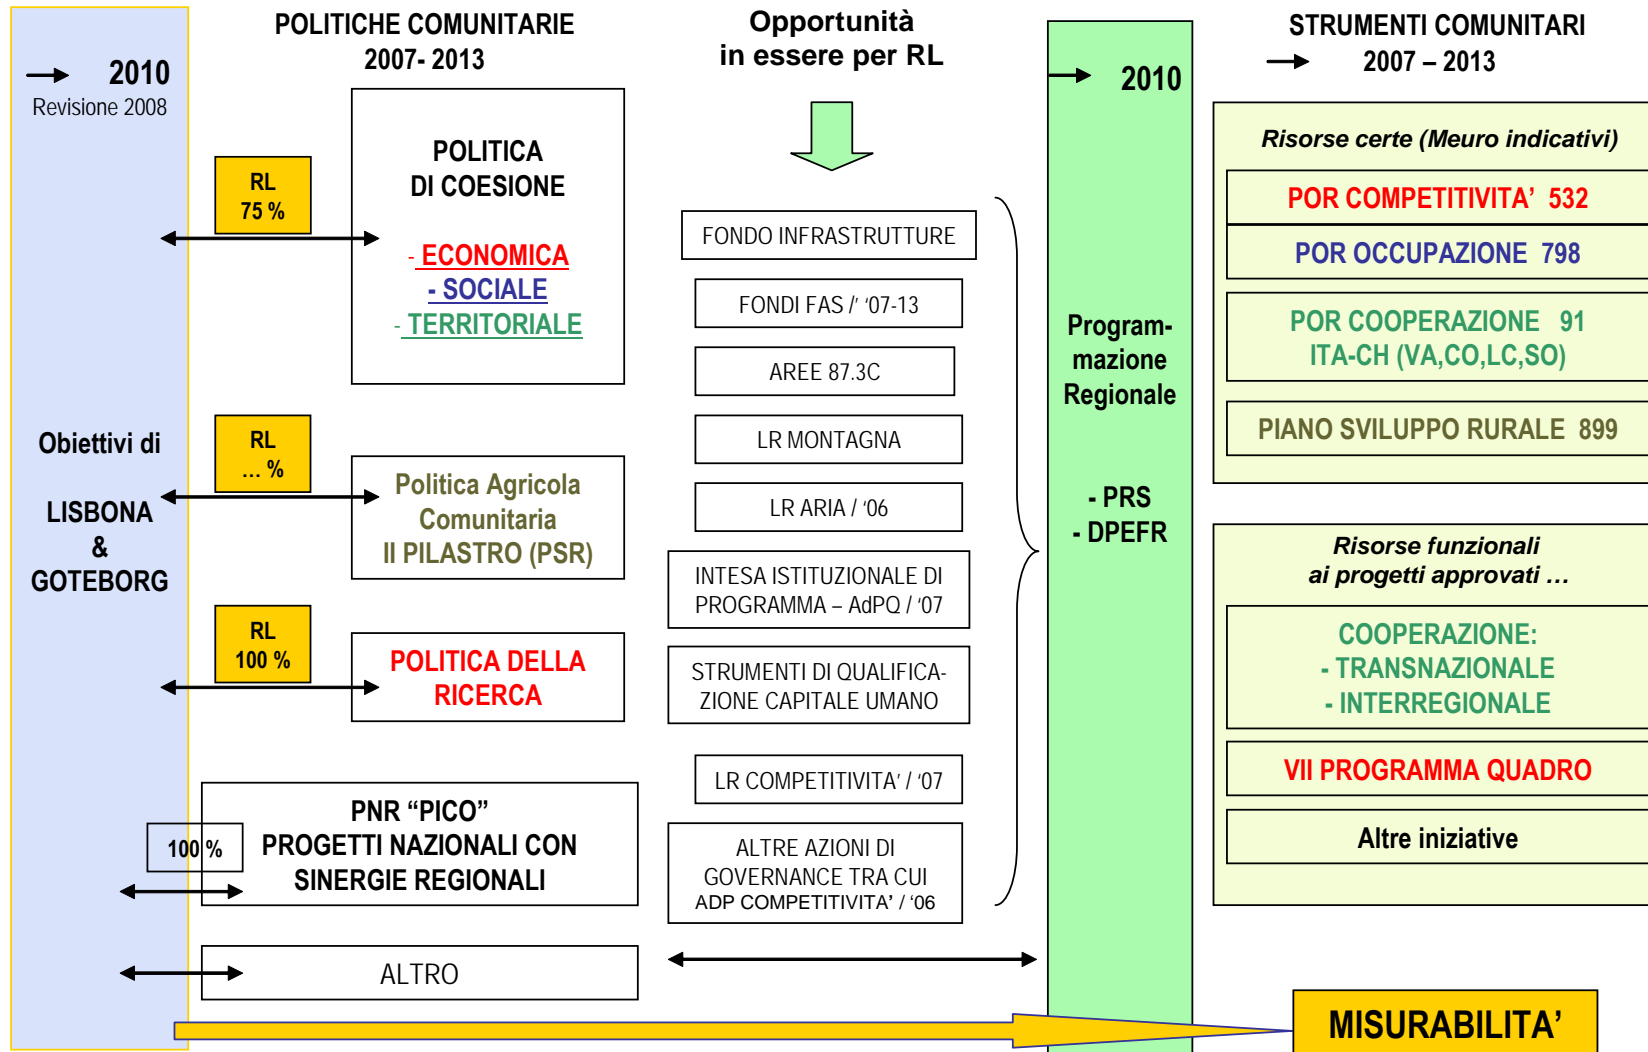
2010
Revisione 2008

Obiettivi di

LISBONA
&
GOTEBORG

POLITICHE COMUNITARIE
2007- 2013

RL
75 %

POLITICA
DI COESIONE

- ECONOMICA
- SOCIALE
- TERRITORIALE

RL
... %

Politica Agricola
Comunitaria
II PILASTRO (PSR)

RL
100 %

POLITICA DELLA
RICERCA

100 %

PNR “PICO”
PROGETTI NAZIONALI CON
SINERGIE REGIONALI

ALTRO

Opportunità
in essere per RL

FONDO INFRASTRUTTURE

FONDI FAS /' '07-13

AREE 87.3C

LR MONTAGNA

LR ARIA / '06

INTESA ISTITUZIONALE DI PROGRAMMA – AdPQ / '07

STRUMENTI DI QUALIFICAZIONE CAPITALE UMANO

LR COMPETITIVITA' / '07

ALTRE AZIONI DI
GOVERNANCE TRA CUI
ADP COMPETITIVITA' / '06

2010

Programmazione
Regionale

- PRS
- DPEFR

STRUMENTI COMUNITARI
2007 – 2013

Risorse certe (Meuro indicativi)

POR COMPETITIVITA' 532

POR OCCUPAZIONE 798

POR COOPERAZIONE 91
ITA-CH (VA,CO,LC,SO)

PIANO SVILUPPO RURALE 899

Risorse funzionali
ai progetti approvati …

COOPERAZIONE:
- TRANSNAZIONALE
- INTERREGIONALE

VII PROGRAMMA QUADRO

Altre iniziative

MISURABILITA'